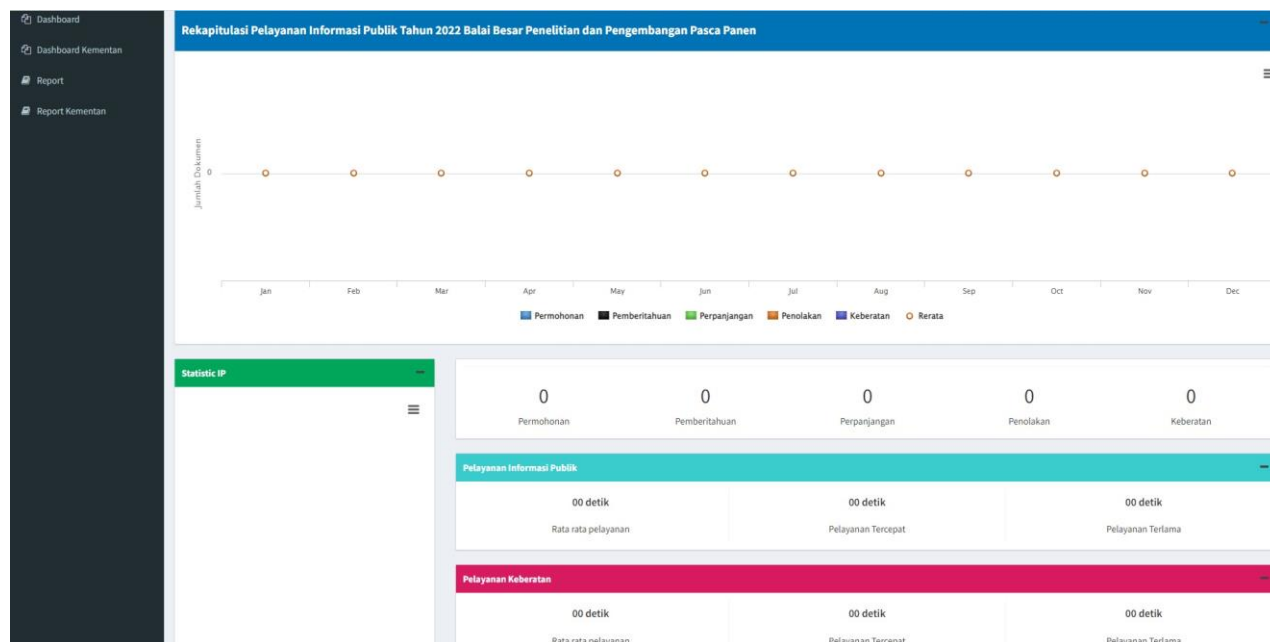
Dashboard
Dashboard Kementan
Report
Report Kementan

Rekapitulasi Pelayanan Informasi Publik Tahun 2022 Balai Besar Penelitian dan Pengembangan Pasca Panen

Jumlah Dokumen
0

Jan Feb Mar Apr May Jun Jul Aug Sep Oct Nov Dec

Permohonan Pemberitahuan Perpanjangan Penolakan Keberatan Rerata

Statistic IP

| 0 | 0 | 0 | 0 | 0 |
|---|---|---|---|---|
| Permohonan | Pemberitahuan | Perpanjangan | Penolakan | Keberatan |

Pelayanan Informasi Publik

| 00 detik | 00 detik | 00 detik |
|---|---|---|
| Rata rata pelayanan | Pelayanan Tercepat | Pelayanan Terlama |

Pelayanan Keberatan

| 00 detik | 00 detik | 00 detik |
|---|---|---|
| Rata rata pelayanan | Pelayanan Tercepat | Pelayanan Terlama |